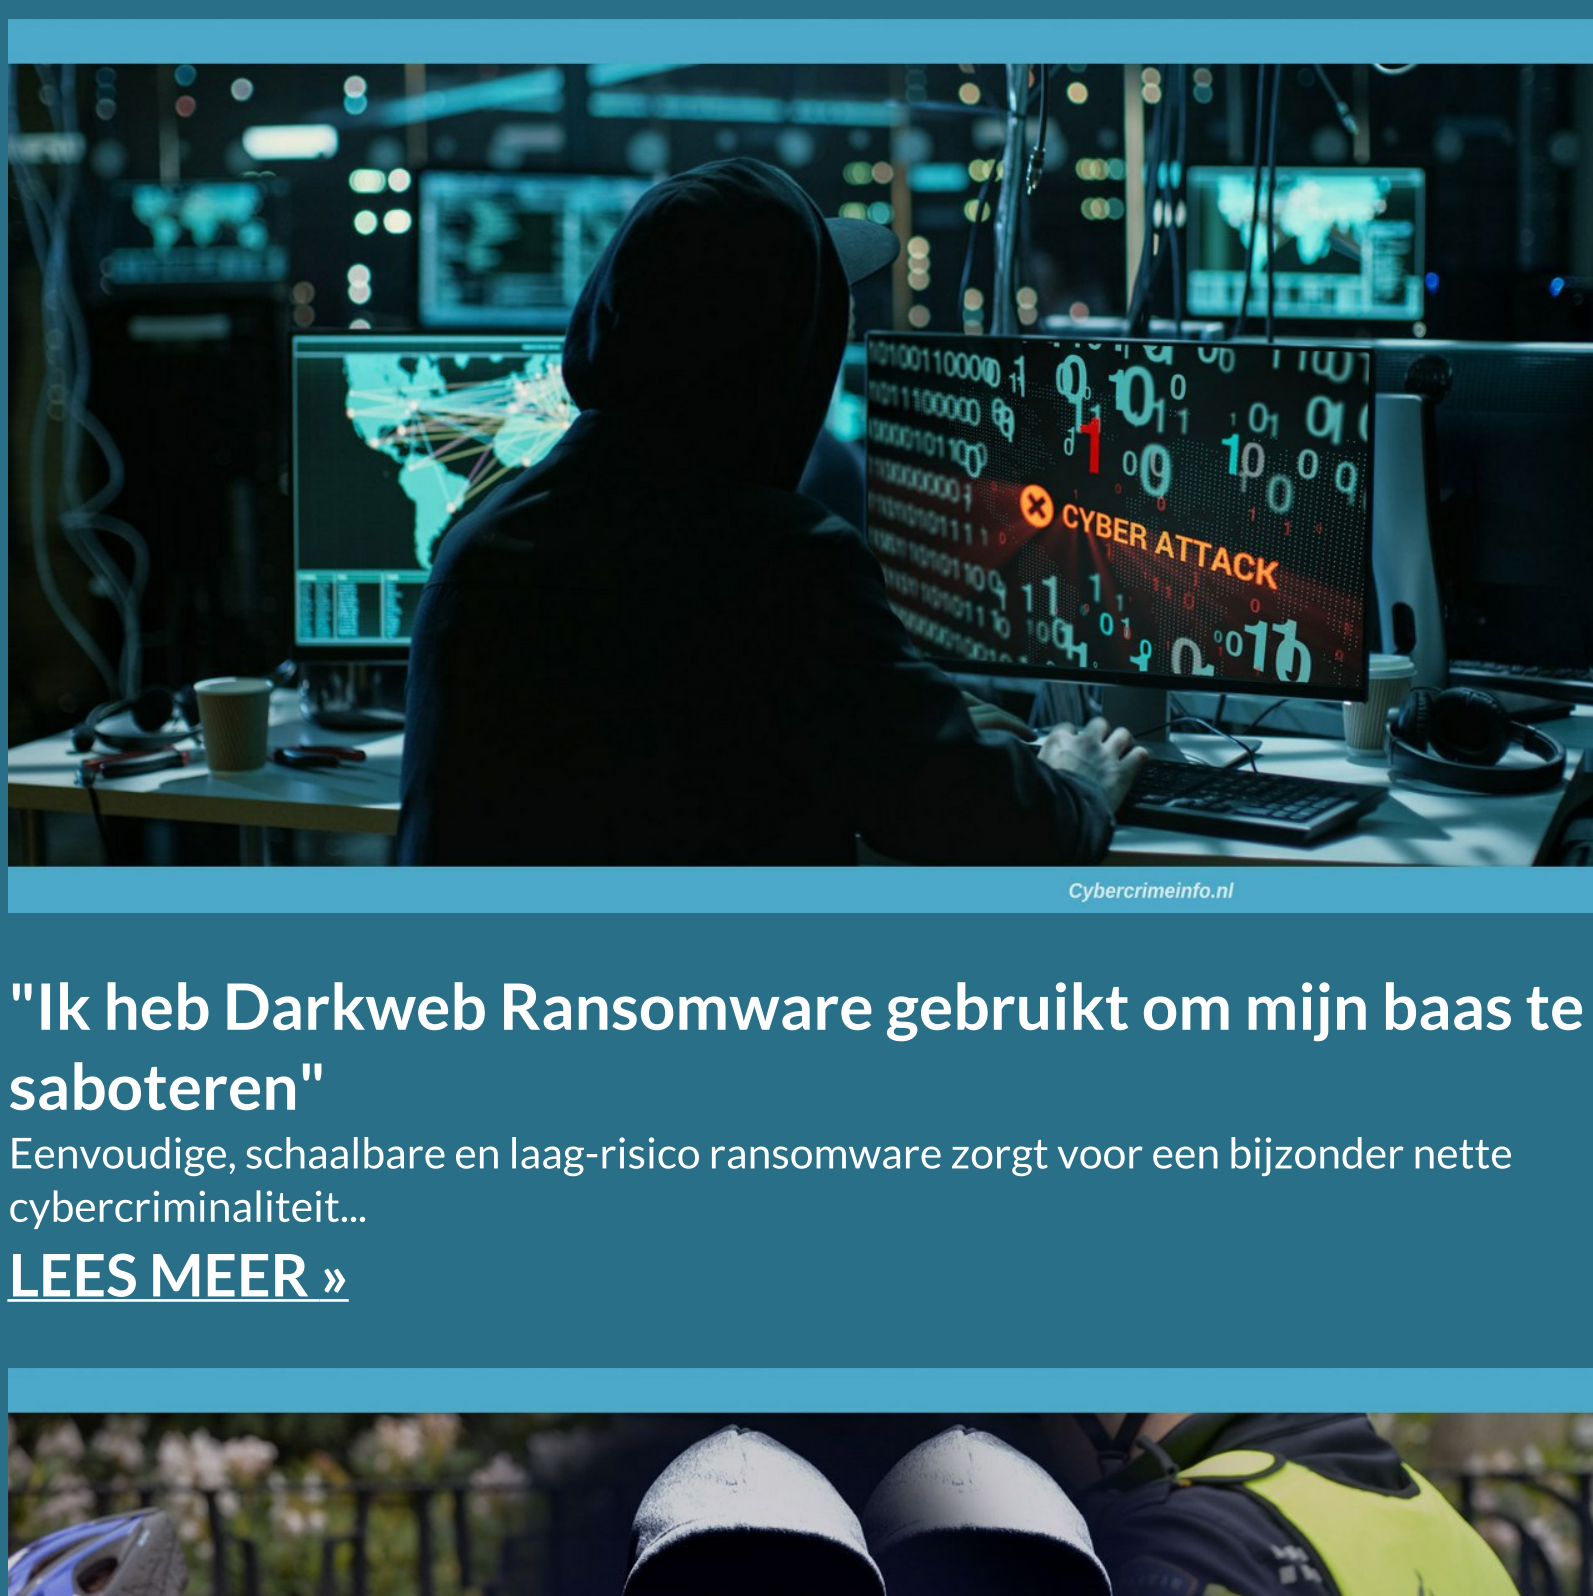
CYBER ATTACK

Cybercrimeinfo.nl

"Ik heb Darkweb Ransomware gebruikt om mijn baas te saboteren"

Eenvoudige, schaalbare en laag-risico ransomware zorgt voor een bijzonder nette cybercriminaliteit...

LEES MEER »